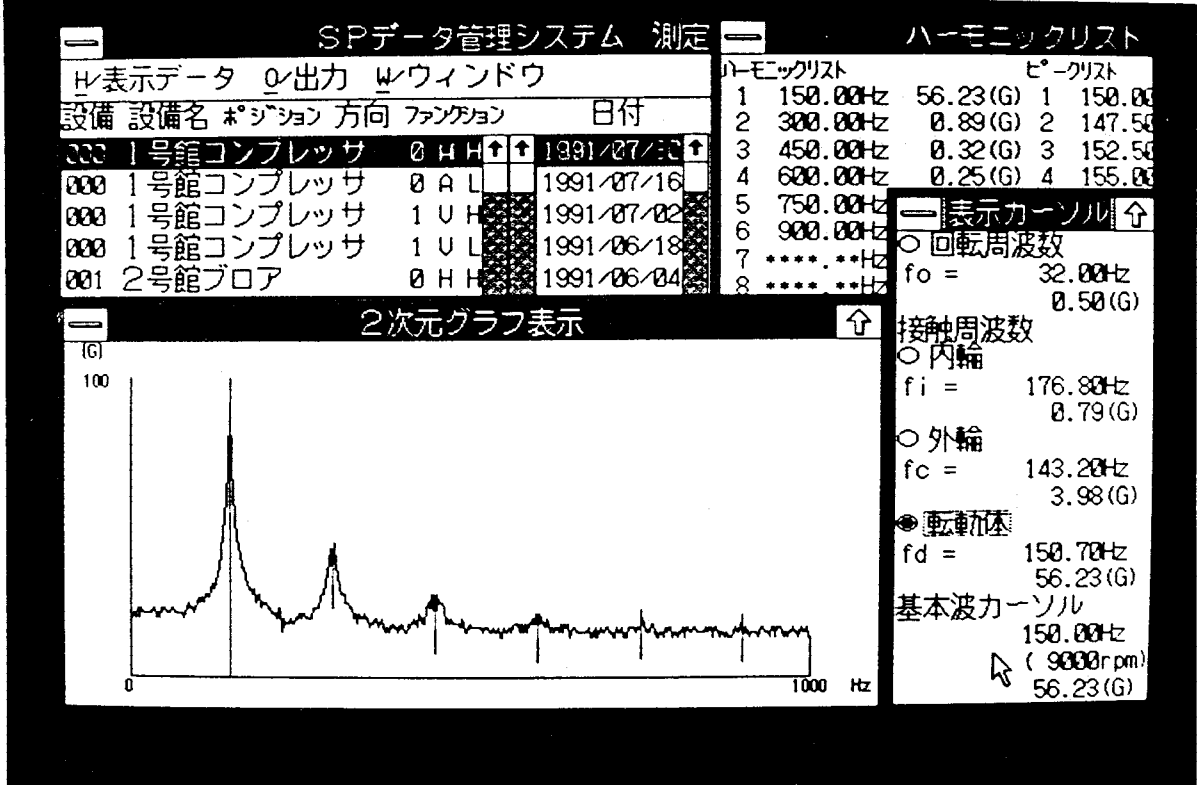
SPデータ管理システム 測定

H/表示データ O/出力 W/ウィンドウ

| 設備 | 設備名 | ポジション | 方向 | ファンクション | 日付 |
|---|---|---|---|---|---|
| 000 | 1号館コンプレッサ | 0 | H | H | 1991/07/30 |
| 000 | 1号館コンプレッサ | 0 | A | L | 1991/07/16 |
| 000 | 1号館コンプレッサ | 1 | V | H | 1991/07/02 |
| 000 | 1号館コンプレッサ | 1 | V | L | 1991/06/18 |
| 001 | 2号館ブロア | 0 | H | H | 1991/06/04 |

ハーモニックリスト

| ハーモニックリスト | | | ピークリスト | |
|---|---|---|---|---|
| 1 | 150.00Hz | 56.23(G) | 1 | 150.00 |
| 2 | 300.00Hz | 0.89(G) | 2 | 147.50 |
| 3 | 450.00Hz | 0.32(G) | 3 | 152.50 |
| 4 | 600.00Hz | 0.25(G) | 4 | 155.00 |
| 5 | 750.00Hz | | | |
| 6 | 900.00Hz | | | |
| 7 | ****.**Hz | | | |
| 8 | ****.**Hz | | | |

2次元グラフ表示
(G)
100
0
1000 Hz

表示カーソル
○ 回転周波数
fo = 32.00Hz
0.50(G)
接触周波数
○ 内輪
fi = 176.80Hz
0.79(G)
○ 外輪
fc = 143.20Hz
3.98(G)
◉ 転動体
fd = 150.70Hz
56.23(G)
基本波カーソル
150.00Hz
( 9000rpm)
56.23(G)